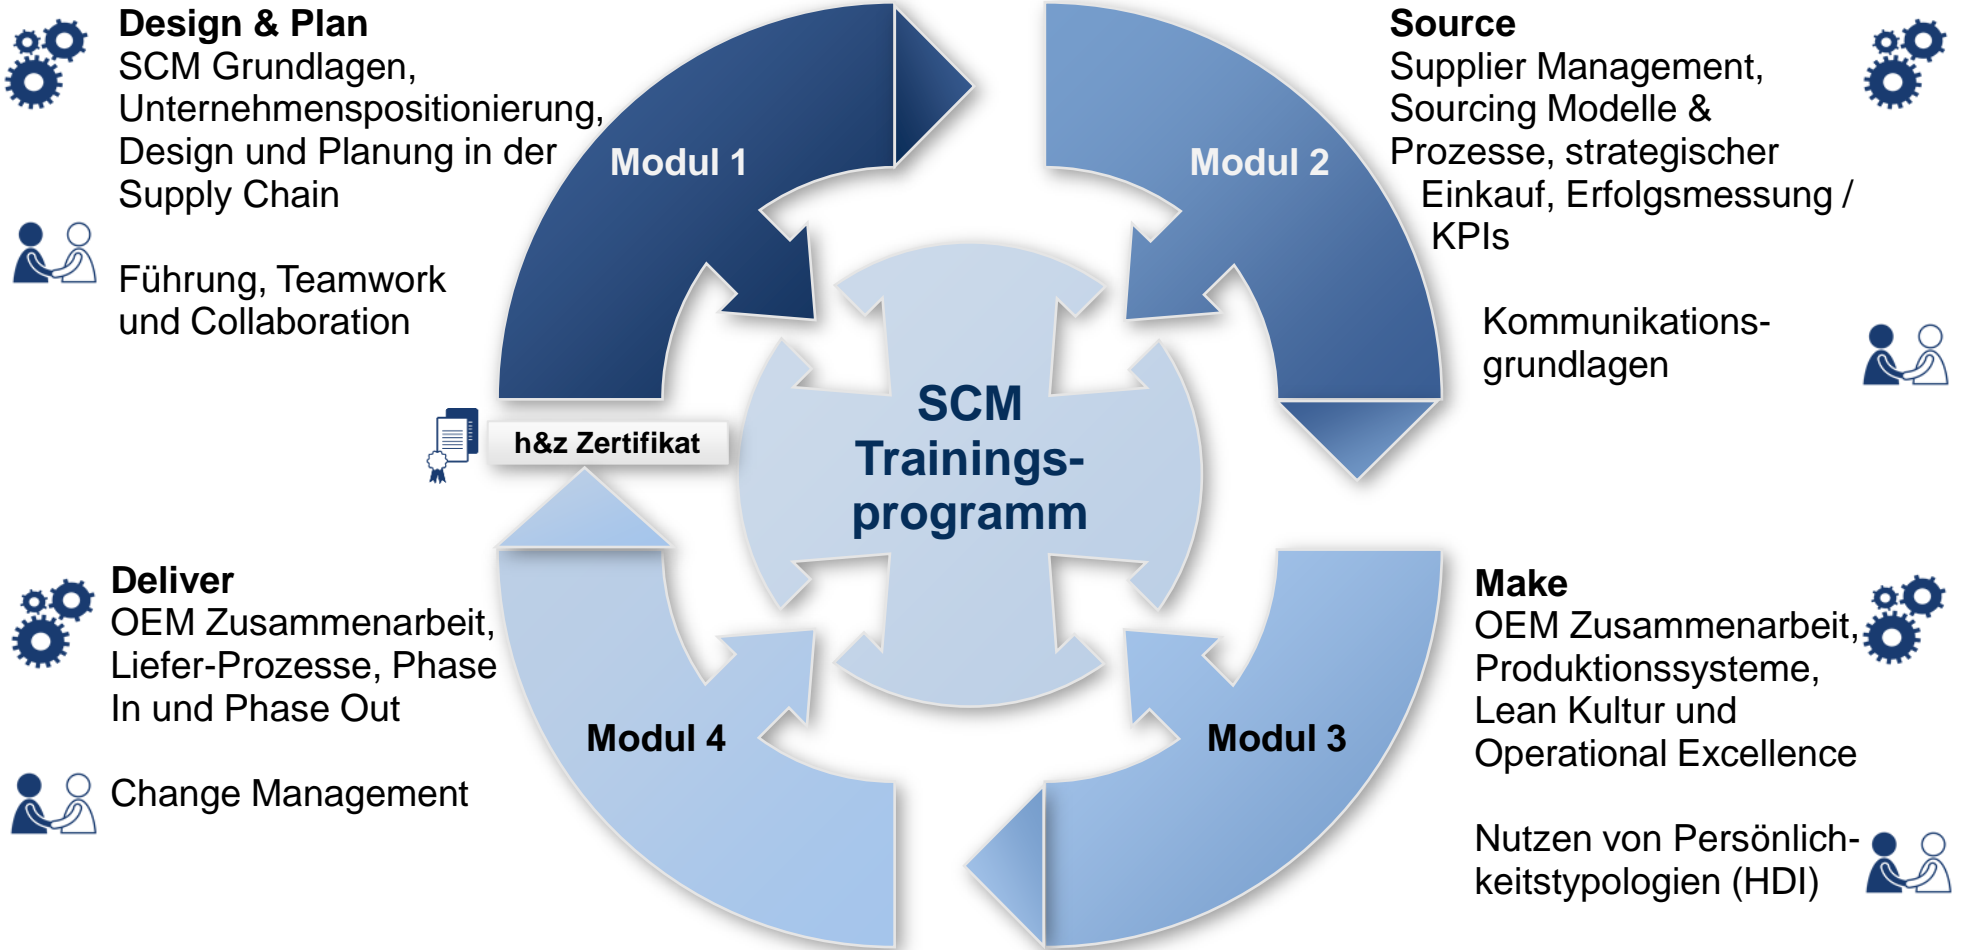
Design & Plan
SCM Grundlagen, Unternehmenspositionierung, Design und Planung in der Supply Chain

Führung, Teamwork und Collaboration

Modul 1

Modul 2

Source
Supplier Management, Sourcing Modelle & Prozesse, strategischer Einkauf, Erfolgsmessung / KPIs

Kommunikationsgrundlagen

h&z Zertifikat

SCM Trainingsprogramm

Deliver
OEM Zusammenarbeit, Liefer-Prozesse, Phase In und Phase Out

Change Management

Modul 4

Modul 3

Make
OEM Zusammenarbeit, Produktionssysteme, Lean Kultur und Operational Excellence

Nutzen von Persönlichkeitstypologien (HDI)